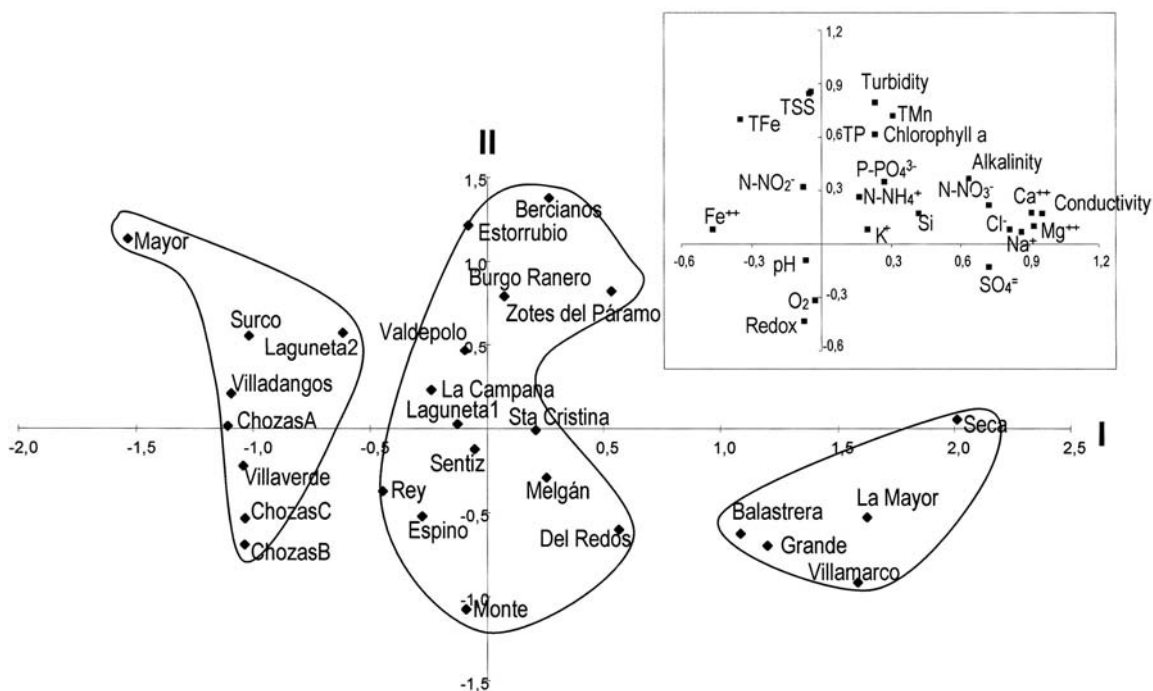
1,2
0,9
Turbidity
TSS
TMn
TFe
0,6
TP
Chlorophyll a
P-$PO_4^{3-}$
Alkalinity
N-$NO_2^-$
0,3
N-$NH_4^+$
N-$NO_3^-$
$Ca^{++}$
Conductivity
$Fe^{++}$
Si
$Cl^-$
$Mg^{++}$
K
$Na^+$
-0,6
-0,3
pH
0,3
0,6
0,9
1,2
$SO_4^=$
$O_2$
-0,3
Redox
-0,6

II
1,5
Bercianos
Estorrubio
Mayor
1,0
Burgo Ranero
Zotes del Páramo
Surco
Laguneta2
Valdepolo
0,5
Villadangos
La Campana
Laguneta1
ChozasA
Sta Cristina
Seca
I
-2,0
-1,5
-1,0
-0,5
0,5
1,0
1,5
2,0
2,5
Sentiz
Villaverde
Rey
Melgán
La Mayor
ChozasC
-0,5
Espino
Balastrera
Del Redos
Grande
ChozasB
Villamarco
-1,0
Monte
-1,5